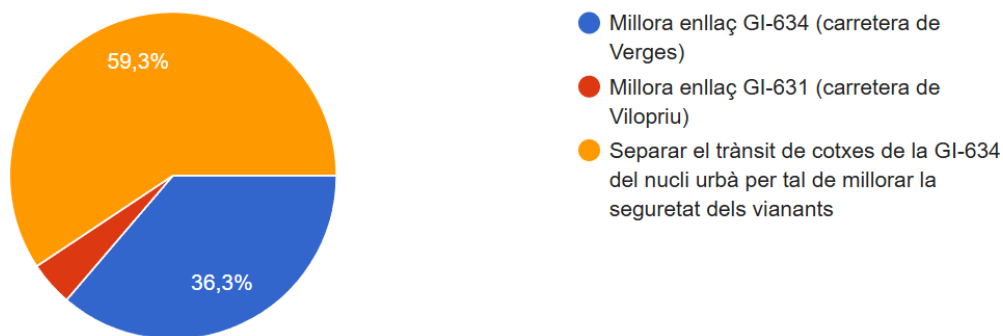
59,3%

36,3%

Millora enllaç GI-634 (carretera de Verges)

Millora enllaç GI-631 (carretera de Vilopriu)

Separar el trànsit de cotxes de la GI-634 del nucli urbà per tal de millorar la seguretat dels vianants